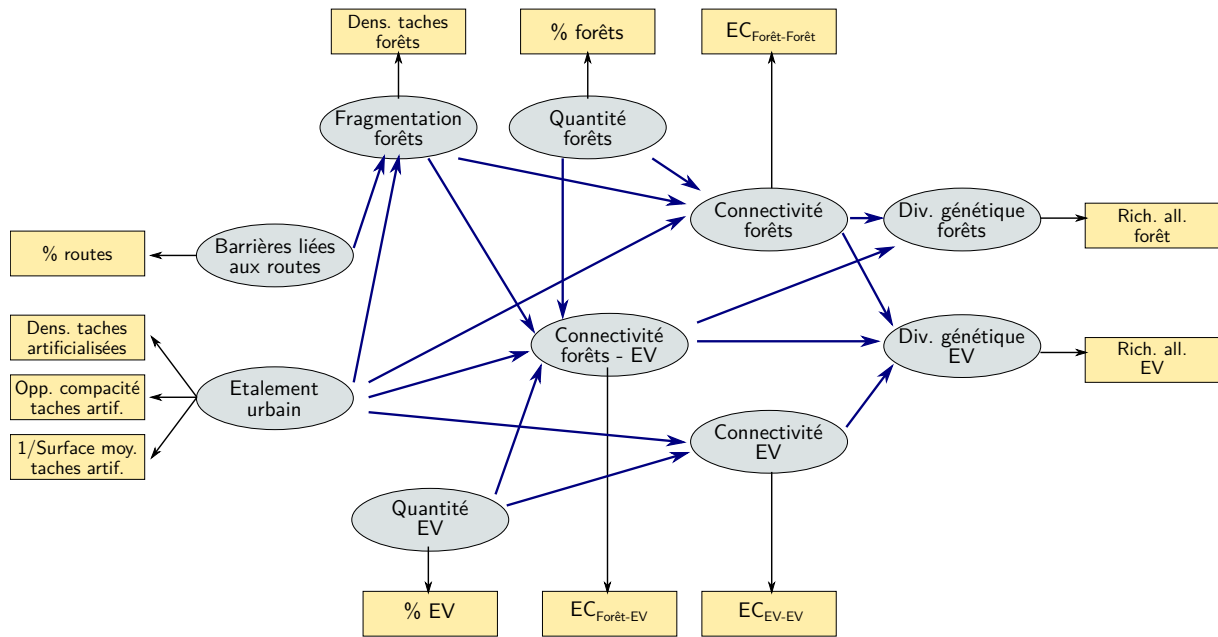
Dens. taches forêts

% forêts

$EC_{\text{Forêt-Forêt}}$

Fragmentation forêts

Quantité forêts

Connectivité forêts

Div. génétique forêts

Rich. all. forêt

% routes

Barrières liées aux routes

Dens. taches artificialisées

Opp. compacité taches artif.

1/Surface moy. taches artif.

Etalement urbain

Connectivité forêts - EV

Div. génétique EV

Rich. all. EV

Connectivité EV

Quantité EV

% EV

$EC_{\text{Forêt-EV}}$

$EC_{\text{EV-EV}}$